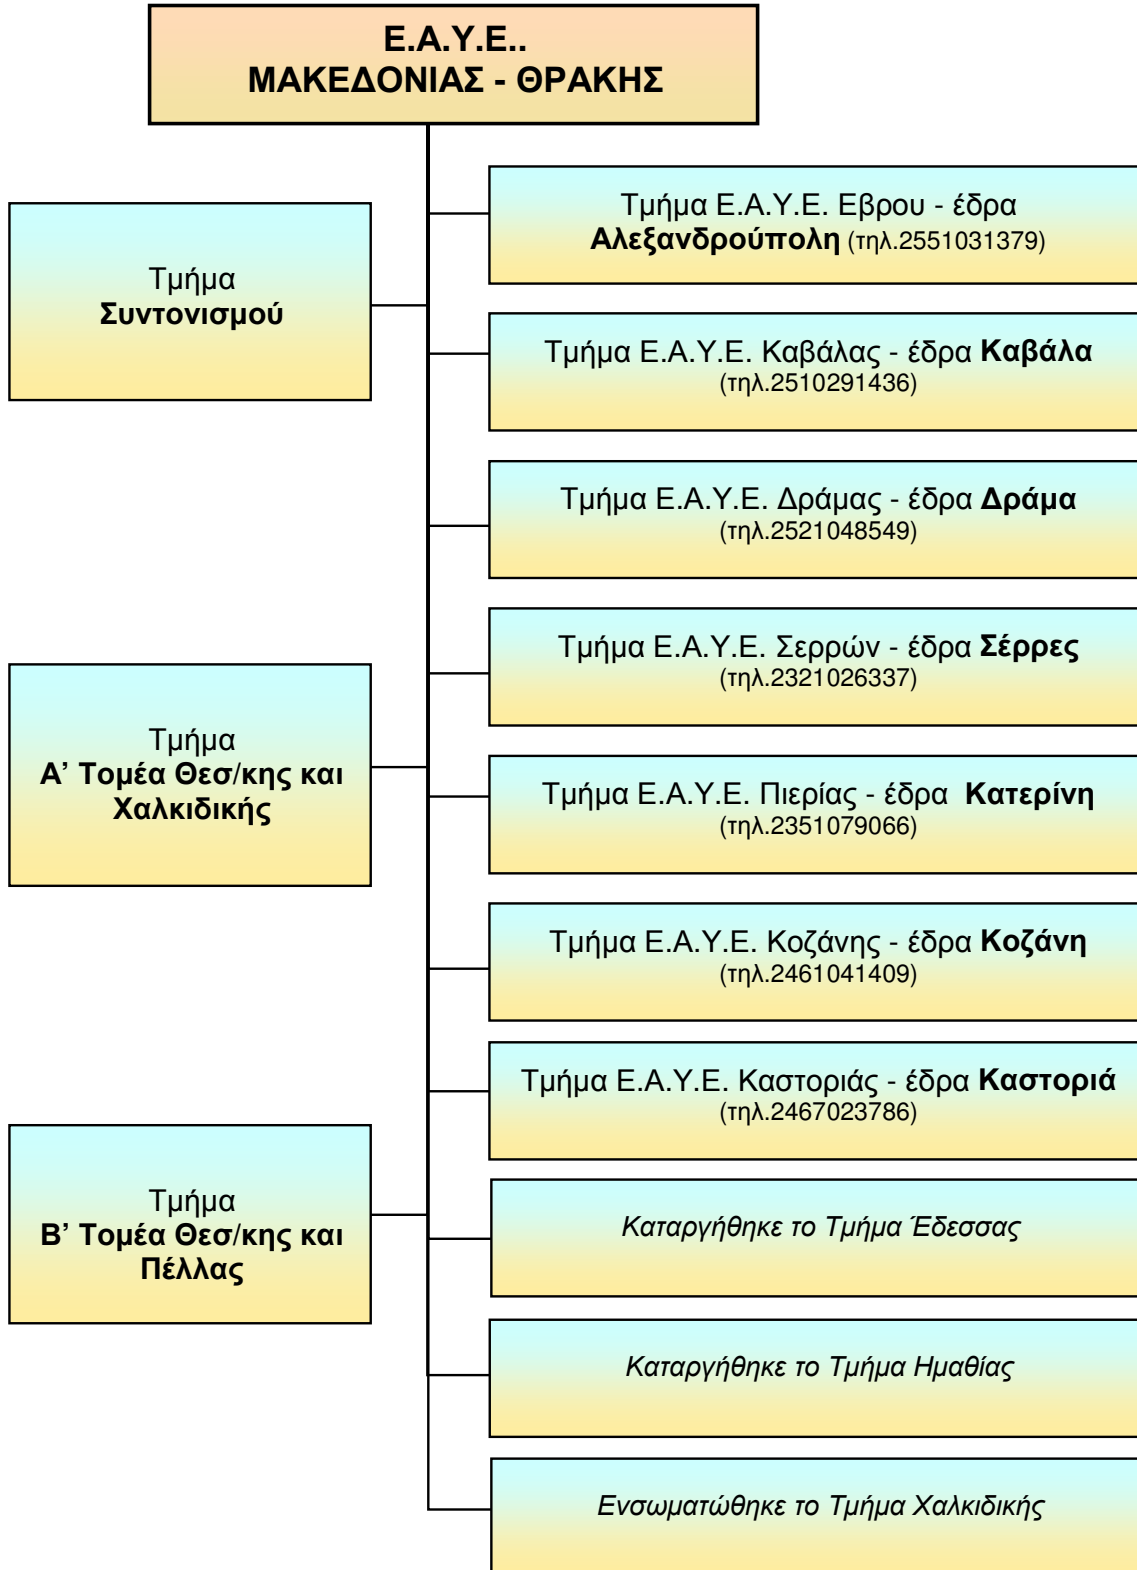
Ε.Α.Υ.Ε..
ΜΑΚΕΔΟΝΙΑΣ - ΘΡΑΚΗΣ

Τμήμα
Συντονισμού

Τμήμα
Α' Τομέα Θεσ/κης και Χαλκιδικής

Τμήμα
Β' Τομέα Θεσ/κης και Πέλλας

Τμήμα Ε.Α.Υ.Ε. Εβρου - έδρα Αλεξανδρούπολη (τηλ.2551031379)

Τμήμα Ε.Α.Υ.Ε. Καβάλας - έδρα Καβάλα (τηλ.2510291436)

Τμήμα Ε.Α.Υ.Ε. Δράμας - έδρα Δράμα (τηλ.2521048549)

Τμήμα Ε.Α.Υ.Ε. Σερρών - έδρα Σέρρες (τηλ.2321026337)

Τμήμα Ε.Α.Υ.Ε. Πιερίας - έδρα Κατερίνη (τηλ.2351079066)

Τμήμα Ε.Α.Υ.Ε. Κοζάνης - έδρα Κοζάνη (τηλ.2461041409)

Τμήμα Ε.Α.Υ.Ε. Καστοριάς - έδρα Καστοριά (τηλ.2467023786)

Καταργήθηκε το Τμήμα Έδεσσας

Καταργήθηκε το Τμήμα Ημαθίας

Ενσωματώθηκε το Τμήμα Χαλκιδικής